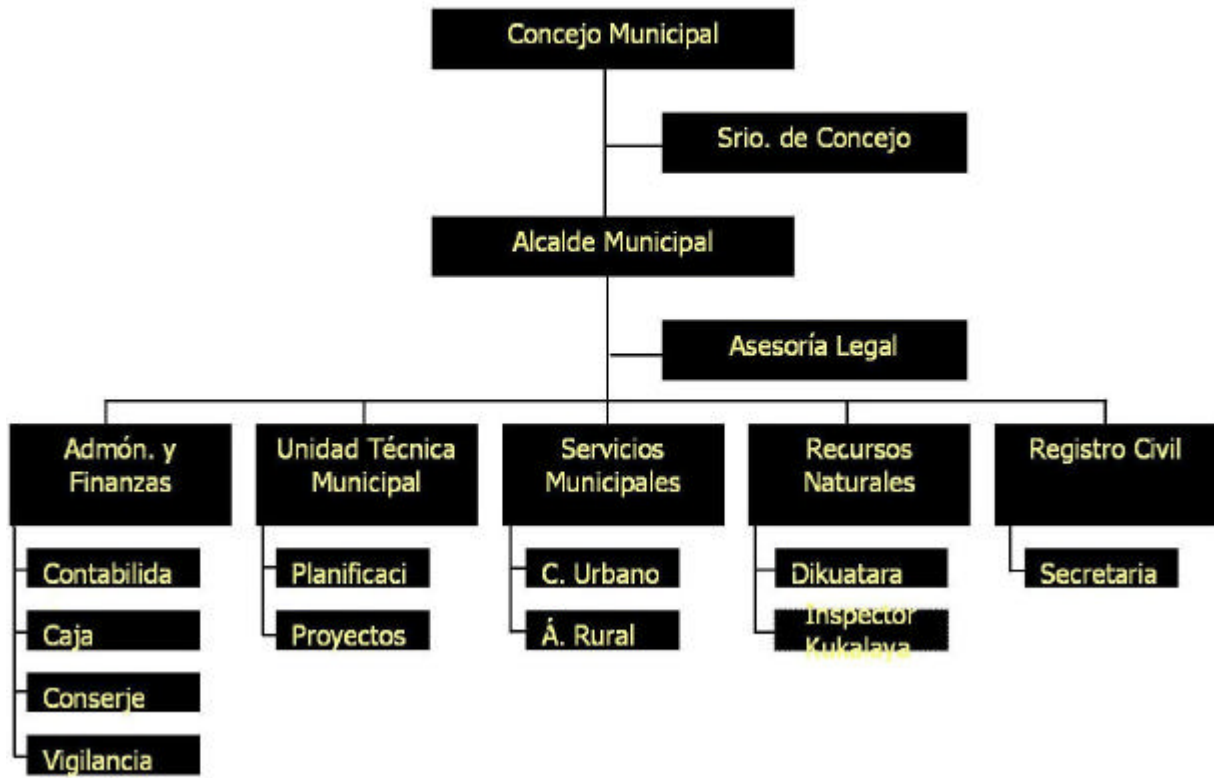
Concejo Municipal

Srio. de Concejo

Alcalde Municipal

Asesoría Legal

Admón. y Finanzas

Contabilida

Caja

Conserje

Vigilancia

Unidad Técnica Municipal

Planificaci

Proyectos

Servicios Municipales

C. Urbano

Á. Rural

Recursos Naturales

Dikuatara

Inspector Kukalaya

Registro Civil

Secretaria